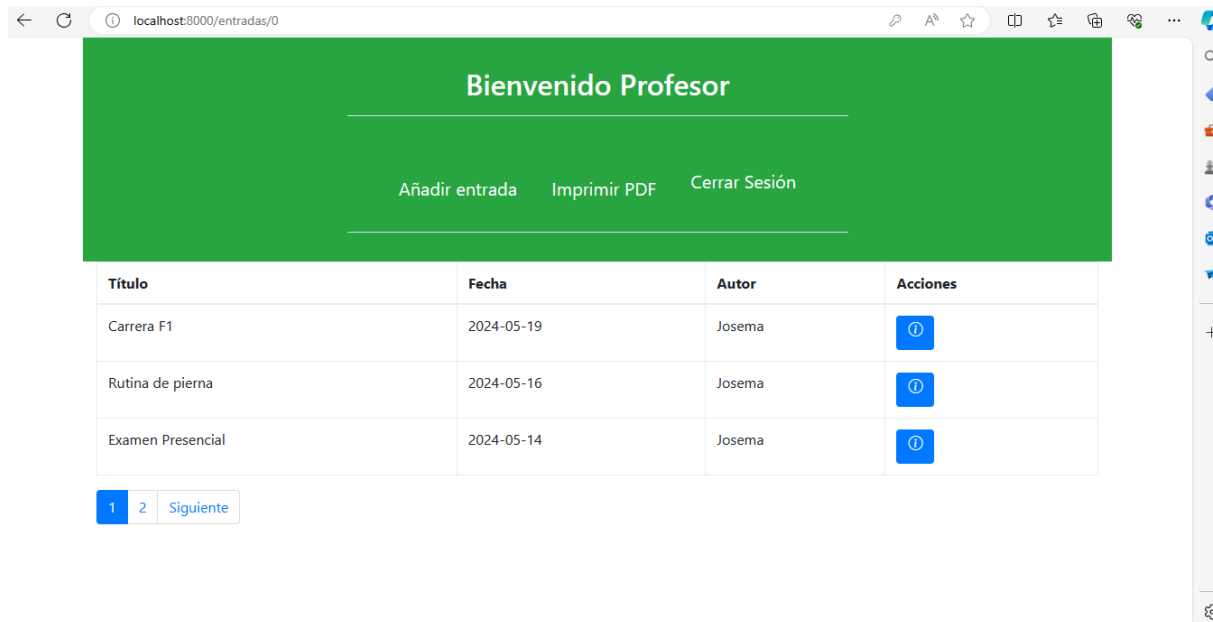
localhost:8000/entradas/0

Bienvenido Profesor

Añadir entrada Imprimir PDF Cerrar Sesión

| Título | Fecha | Autor | Acciones |
|---|---|---|---|
| Carrera F1 | 2024-05-19 | Josema | ⓘ |
| Rutina de pierna | 2024-05-16 | Josema | ⓘ |
| Examen Presencial | 2024-05-14 | Josema | ⓘ |

1 2 Siguiente